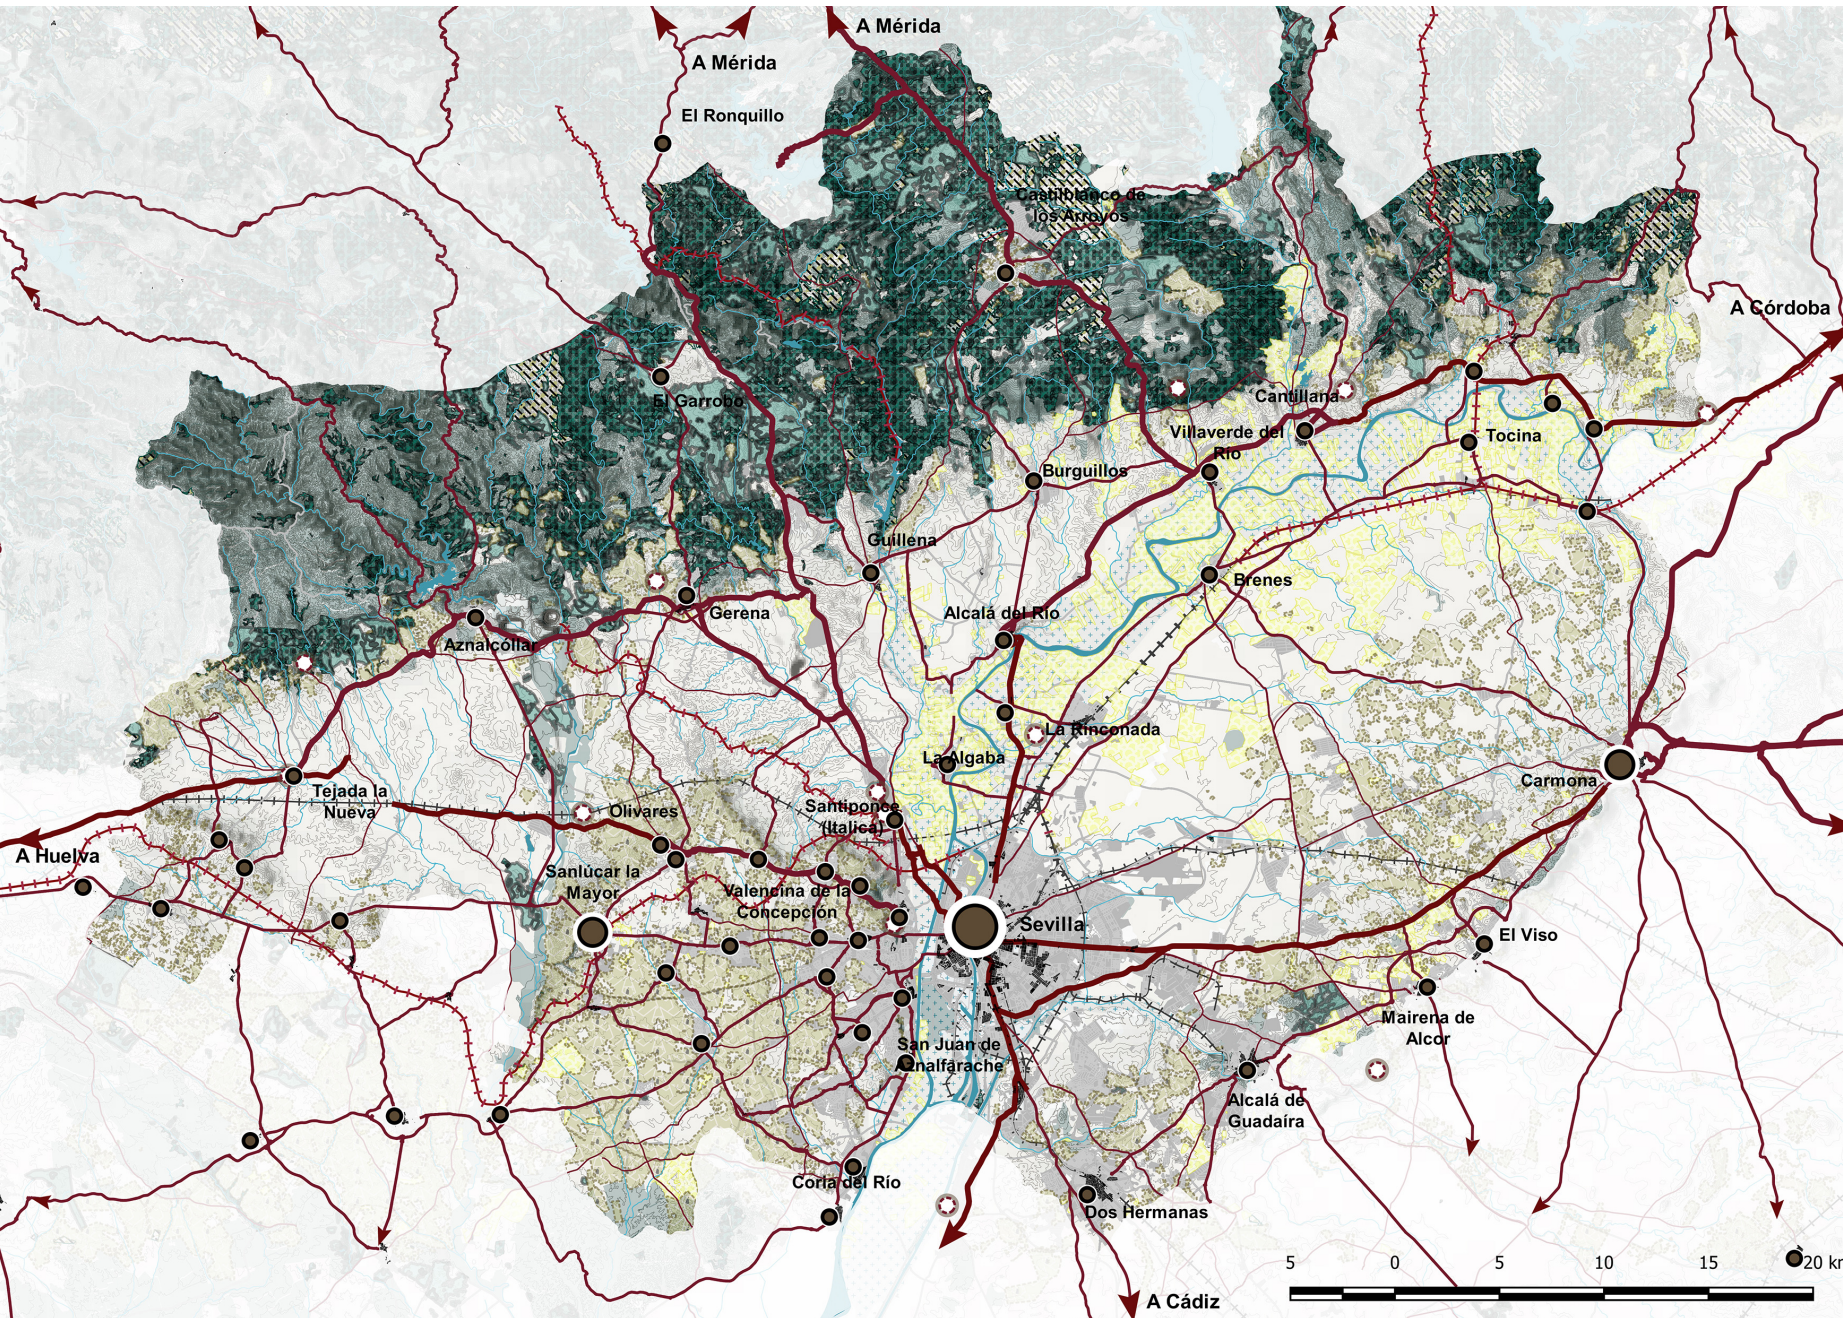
A Mérida

A Mérida

El Ronquillo

Castilblanco de los Arroyos

A Córdoba

Cantillana

El Garrobo

Villaverde del Río

Tocina

Burguillos

Guillena

Brenes

Gerena

Alcalá del Río

Aznalcóllar

La Rinconada

La Algaba

Carmona

Tejada la Nueva

Olivares

Santiponce (Itálica)

A Huelva

Sanlúcar la Mayor

Valencina de la Concepción

Sevilla

El Viso

Mairena de Alcor

San Juan de Aznalfarache

Alcalá de Guadaíra

Coria del Río

Dos Hermanas

A Cádiz

5 0 5 10 15 20 km